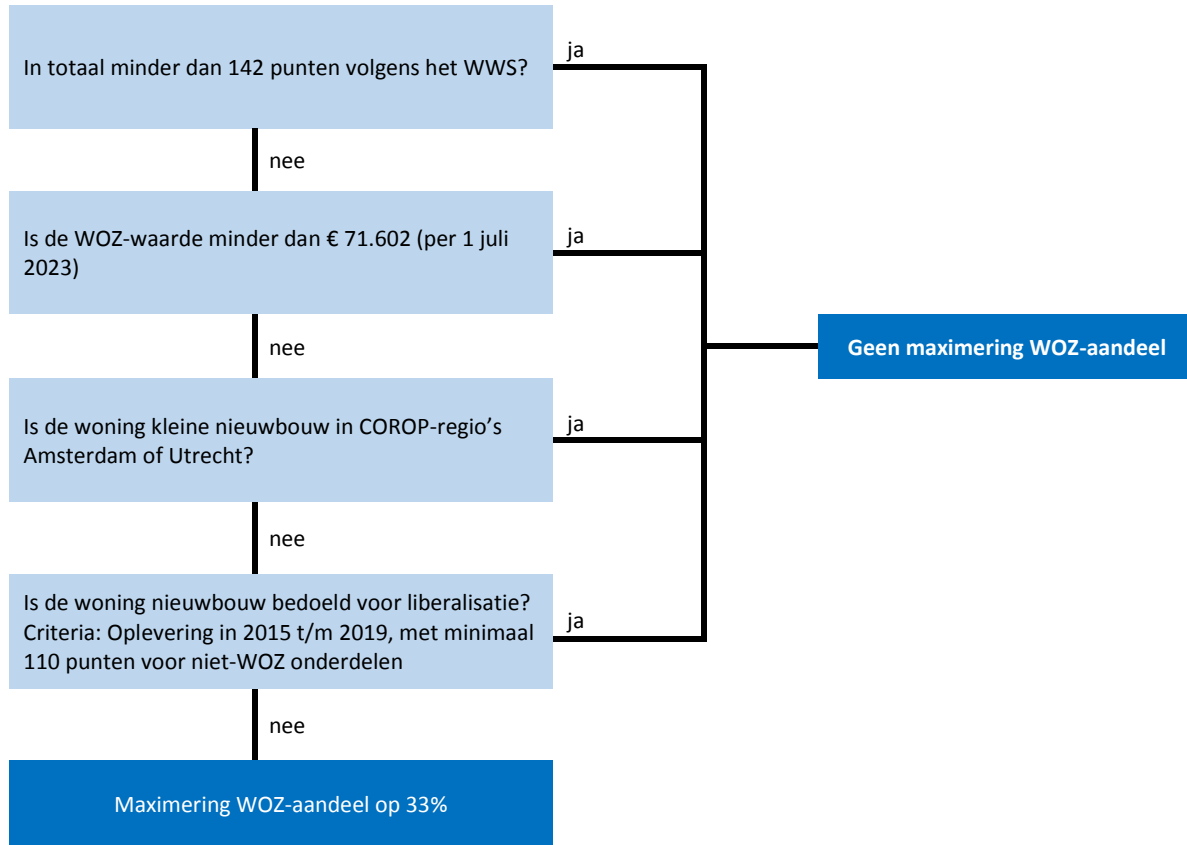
In totaal minder dan 142 punten volgens het WWS?

ja

nee

Is de WOZ-waarde minder dan € 71.602 (per 1 juli 2023)

ja

nee

Geen maximering WOZ-aandeel

Is de woning kleine nieuwbouw in COROP-regio's Amsterdam of Utrecht?

ja

nee

Is de woning nieuwbouw bedoeld voor liberalisatie? Criteria: Oplevering in 2015 t/m 2019, met minimaal 110 punten voor niet-WOZ onderdelen

ja

nee

Maximering WOZ-aandeel op 33%